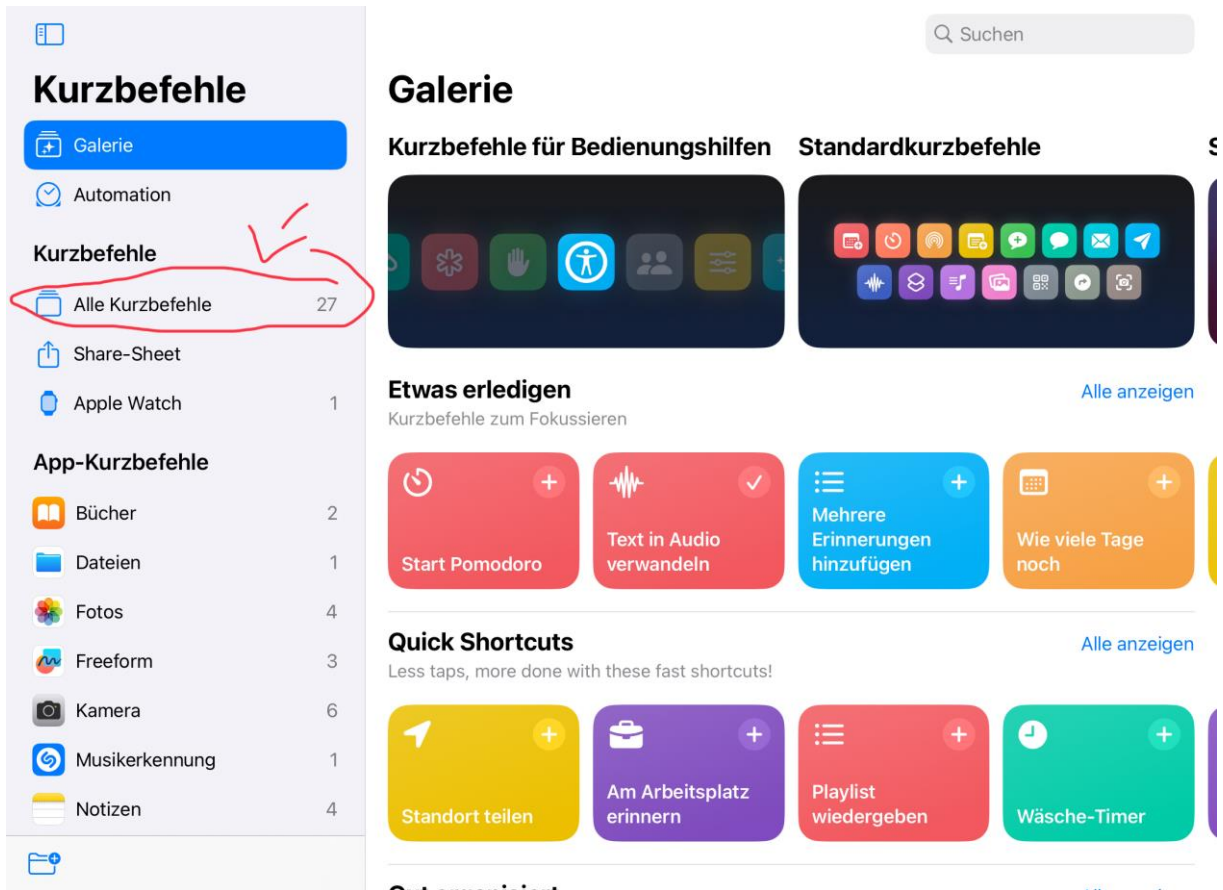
Kurzbefehle

Galerie

Automation

Kurzbefehle

Alle Kurzbefehle 27

Share-Sheet

Apple Watch 1

App-Kurzbefehle

Bücher 2

Dateien 1

Fotos 4

Freeform 3

Kamera 6

Musikerkennung 1

Notizen 4

Suchen

Galerie

Kurzbefehle für Bedienungshilfen

Standardkurzbefehle

S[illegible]

Etwas erledigen
Kurzbefehle zum Fokussieren

Alle anzeigen

Start Pomodoro

Text in Audio verwandeln

Mehrere Erinnerungen hinzufügen

Wie viele Tage noch

Quick Shortcuts
Less taps, more done with these fast shortcuts!

Alle anzeigen

Standort teilen

Am Arbeitsplatz erinnern

Playlist wiedergeben

Wäsche-Timer

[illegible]